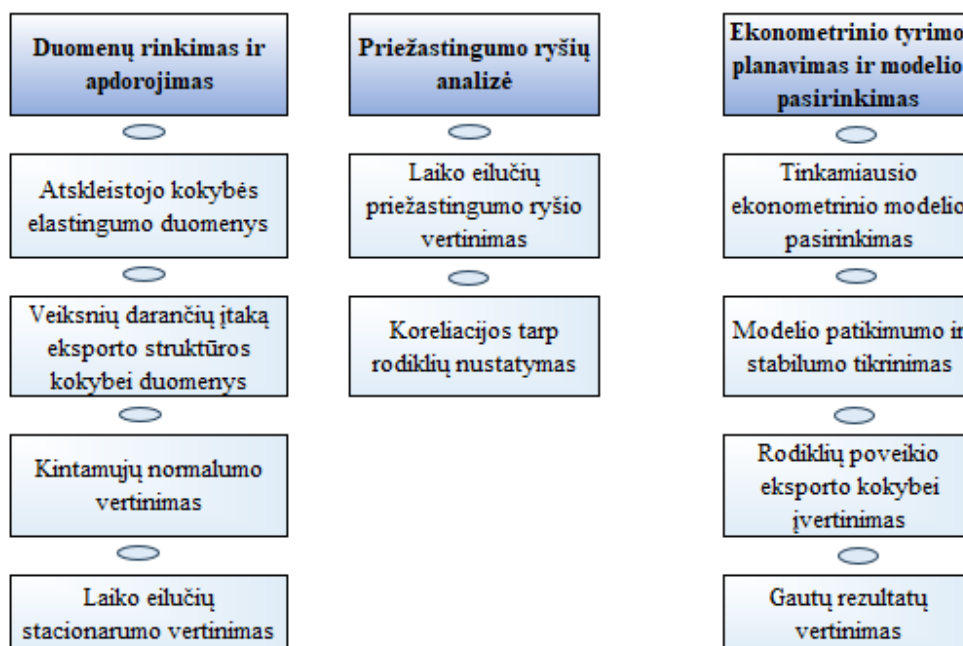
Duomenų rinkimas ir apdorojimas

Atskleistojo kokybės elastingumo duomenys

Veiksnių darančių įtaką eksporto struktūros kokybei duomenys

Kintamųjų normalumo vertinimas

Laiko eilučių stacionarumo vertinimas

Priežastingumo ryšių analizė

Laiko eilučių priežastingumo ryšio vertinimas

Koreliacijos tarp rodiklių nustatymas

Ekonometrinio tyrimo planavimas ir modelio pasirinkimas

Tinkamiausio ekonometrinio modelio pasirinkimas

Modelio patikimumo ir stabilumo tikrinimas

Rodiklių poveikio eksporto kokybei įvertinimas

Gautų rezultatų vertinimas